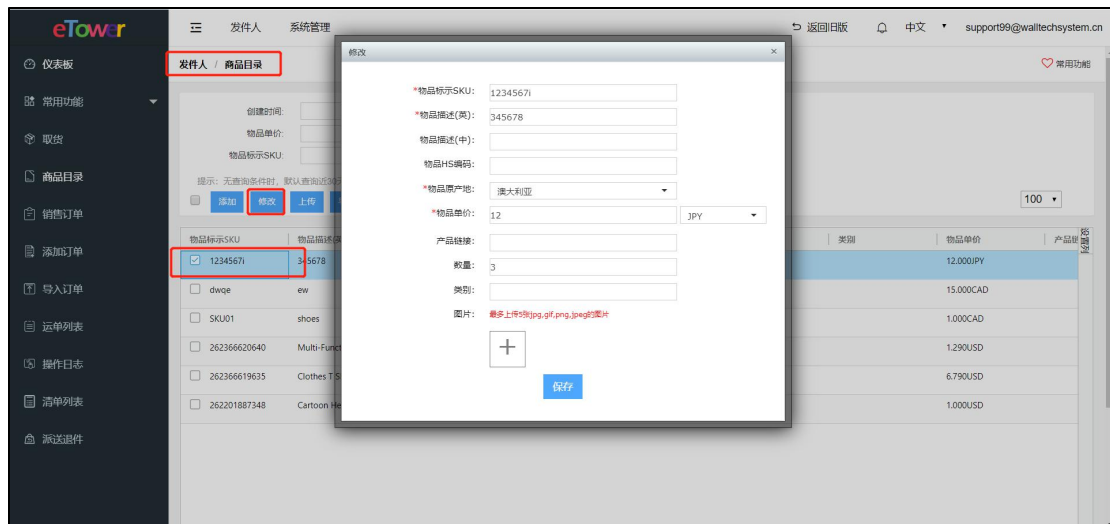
eTower

仪表板
常用功能
取货
商品目录
销售订单
添加订单
导入订单
运单列表
操作日志
清单列表
派送退件

发件人 系统管理
返回旧版 中文 support99@walltechsystem.cn

发件人 / 商品目录
常用功能

创建时间:
物品单价:
物品标示SKU:
提示: 无查询条件时, 默认查询近30天
添加 修改 上传
100

| 物品标示SKU | 物品描述(英) | 类别 | 物品单价 | 产品链 |
|---|---|---|---|---|
| 1234567i | 345678 | | 12.000JPY | |
| dwqe | ew | | 15.000CAD | |
| SKU01 | shoes | | 1.000CAD | |
| 262366620640 | Multi-Funct | | 1.290USD | |
| 262366619635 | Clothes T Sl | | 6.790USD | |
| 262201887348 | Cartoon He | | 1.000USD | |

设置列

修改
×
*物品标示SKU: 1234567i
*物品描述(英): 345678
物品描述(中):
物品HS编码:
*物品原产地: 澳大利亚
*物品单价: 12 JPY
产品链接:
数量: 3
类别:
图片: 最多上传5张jpg,gif,png,jpeg的图片
+
保存